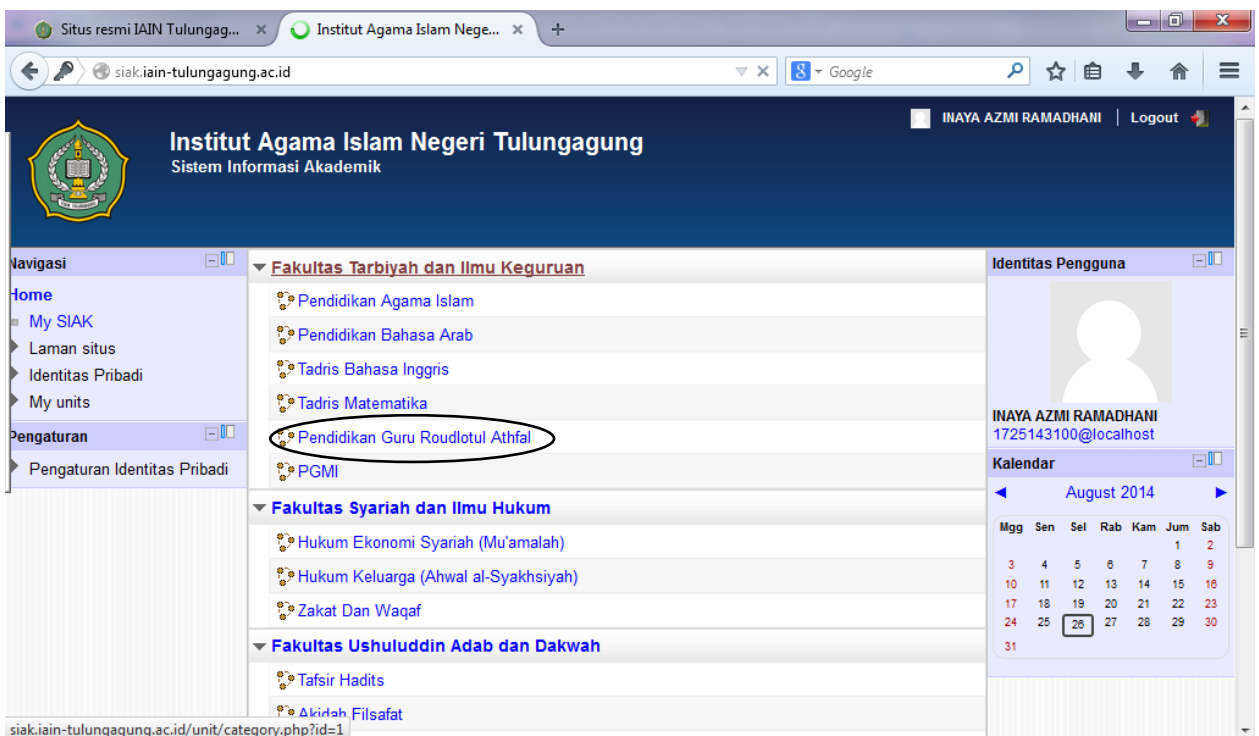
Situs resmi IAIN Tulungag... ×
Institut Agama Islam Nege... ×
+

siak.iain-tulungagung.ac.id

Google

INAYA AZMI RAMADHANI | Logout

Institut Agama Islam Negeri Tulungagung
Sistem Informasi Akademik

Navigasi
Home
My SIAK
Laman situs
Identitas Pribadi
My units

Pengaturan
Pengaturan Identitas Pribadi

Fakultas Tarbiyah dan Ilmu Keguruan
Pendidikan Agama Islam
Pendidikan Bahasa Arab
Tadris Bahasa Inggris
Tadris Matematika
Pendidikan Guru Roudlotul Athfal
PGMI

Fakultas Syariah dan Ilmu Hukum
Hukum Ekonomi Syariah (Mu'amalah)
Hukum Keluarga (Ahwal al-Syakhsiyah)
Zakat Dan Waqaf

Fakultas Ushuluddin Adab dan Dakwah
Tafsir Hadits
Akidah Filsafat

Identitas Pengguna
INAYA AZMI RAMADHANI
1725143100@localhost

Kalendar
August 2014

| Mgg | Sen | Sel | Rab | Kam | Jum | Sab |
|---|---|---|---|---|---|---|
| | | | | | 1 | 2 |
| 3 | 4 | 5 | 6 | 7 | 8 | 9 |
| 10 | 11 | 12 | 13 | 14 | 15 | 16 |
| 17 | 18 | 19 | 20 | 21 | 22 | 23 |
| 24 | 25 | 26 | 27 | 28 | 29 | 30 |
| 31 | | | | | | |

siak.iain-tulungagung.ac.id/unit/category.php?id=1